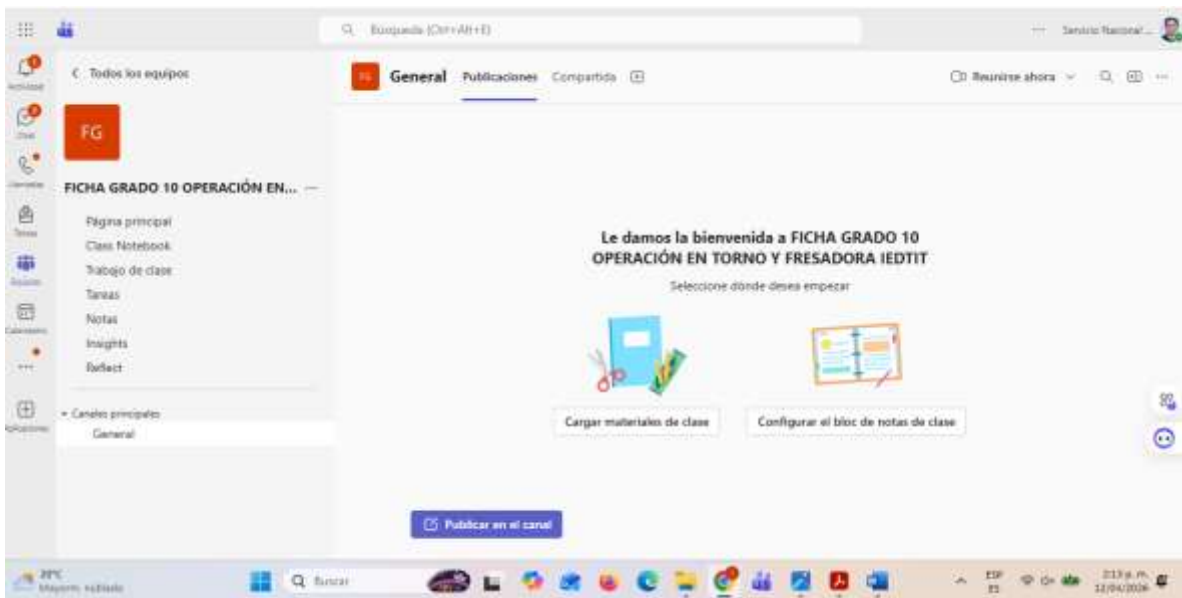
Búsqueda (Ctrl+Alt+E)

Servicio Nacional...

Actividad
Chat
Llamadas
Tareas
Equipos
Calendario
...
Aplicaciones

< Todos los equipos

FG

FICHA GRADO 10 OPERACIÓN EN... ...

Página principal
Class Notebook
Trabajo de clase
Tareas
Notas
Insights
Reflect

Canales principales
General

FG General Publicaciones Compartido

Reunirse ahora

Le damos la bienvenida a FICHA GRADO 10 OPERACIÓN EN TORNO Y FRESADORA IEDTIT

Seleccione dónde desea empezar

Cargar materiales de clase

Configurar el bloc de notas de clase

Publicar en el canal

Mayorm. nublado

Buscar

ESP ES

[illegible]